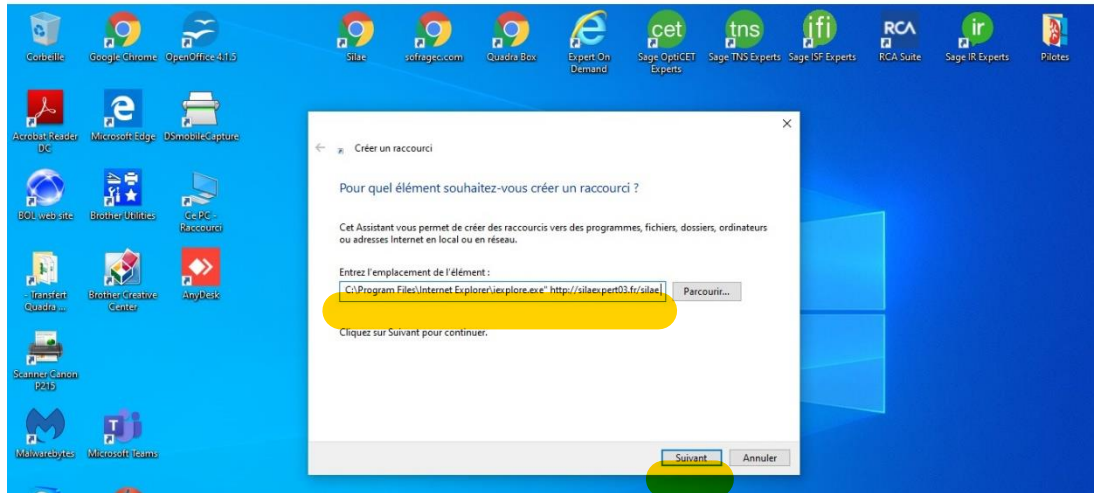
Corbeille
Google Chrome
OpenOffice 4.1.5
Silae
sofragec.com
Quadra Box
Expert On Demand
cet
Sage OptiCET Experts
tns
Sage TNS Experts
ifi
Sage ISF Experts
RCA
RCA Suite
ir
Sage IR Experts
Pilotes
Acrobat Reader DC
Microsoft Edge
DSmobileCapture
BOL web site
Brother Utilities
Ce PC - Raccourci
- Transfert Quadra ...
Brother Creative Center
AnyDesk
Scanner Canon P215
Malwarebytes
Microsoft Teams

Créer un raccourci

Pour quel élément souhaitez-vous créer un raccourci ?

Cet Assistant vous permet de créer des raccourcis vers des programmes, fichiers, dossiers, ordinateurs ou adresses Internet en local ou en réseau.

Entrez l'emplacement de l'élément :
C:\Program Files\Internet Explorer\iexplore.exe" http://silaexpert03.fr/silae
Parcourir...

Cliquez sur Suivant pour continuer.

Suivant
Annuler